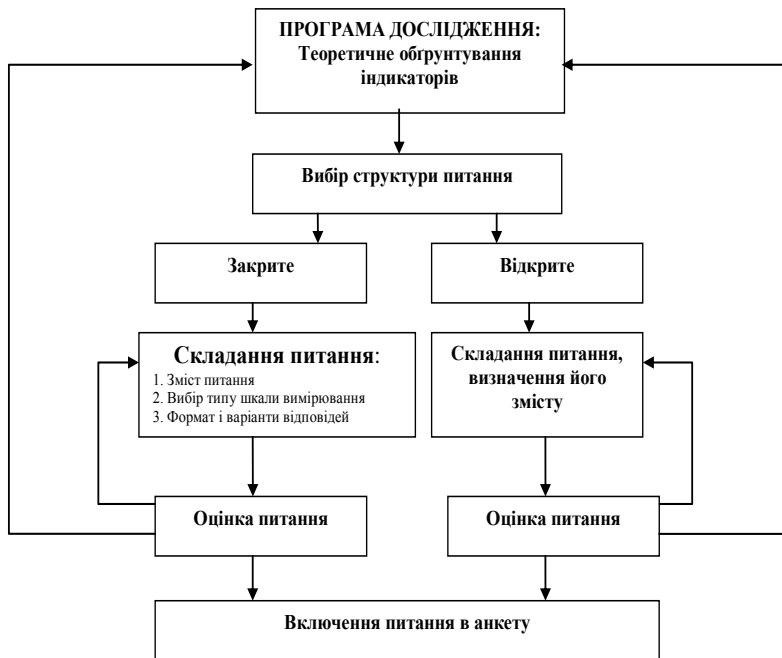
ПРОГРАМА ДОСЛІДЖЕННЯ:
Теоретичне обгрунтування індикаторів

Вибір структури питання

Закрите

Відкрите

Складання питання:
1. Зміст питання
2. Вибір типу шкали вимірювання
3. Формат і варіанти відповідей

Складання питання, визначення його змісту

Оцінка питання

Оцінка питання

Включення питання в анкету